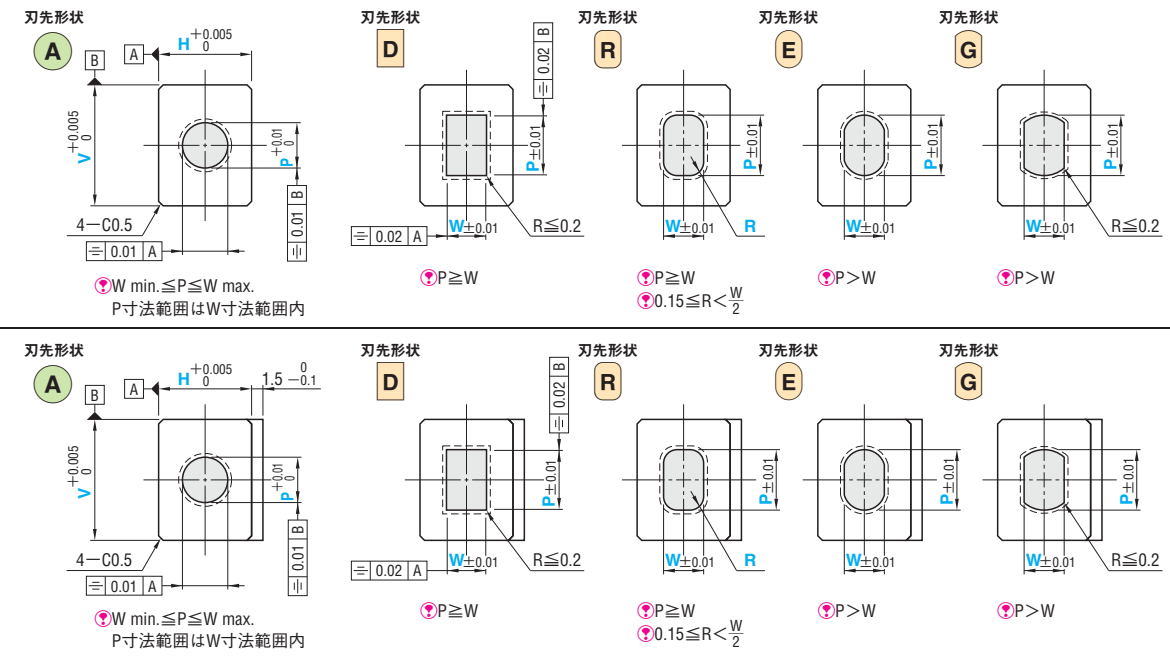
刃先形状
A
B
A
H $^{+0.005}_{0}$
V $^{+0.005}_{0}$
P $^{+0.01}_{0}$
4−C0.5
0.01 B
0.01 A
W min.≦P≦W max.
P寸法範囲はW寸法範囲内

刃先形状
D
0.02 B
P±0.01
0.02 A
W±0.01
R≦0.2
P≧W

刃先形状
R
P±0.01
W±0.01
R
P≧W
0.15≦R＜$\frac{W}{2}$

刃先形状
E
P±0.01
W±0.01
P＞W

刃先形状
G
P±0.01
W±0.01
R≦0.2
P＞W

刃先形状
A
B
A
H $^{+0.005}_{0}$
1.5 $^{0}_{-0.1}$
V $^{+0.005}_{0}$
P $^{+0.01}_{0}$
4−C0.5
0.01 B
0.01 A
W min.≦P≦W max.
P寸法範囲はW寸法範囲内

刃先形状
D
0.02 B
P±0.01
0.02 A
W±0.01
R≦0.2
P≧W

刃先形状
R
P±0.01
W±0.01
R
P≧W
0.15≦R＜$\frac{W}{2}$

刃先形状
E
P±0.01
W±0.01
P＞W

刃先形状
G
P±0.01
W±0.01
R≦0.2
P＞W